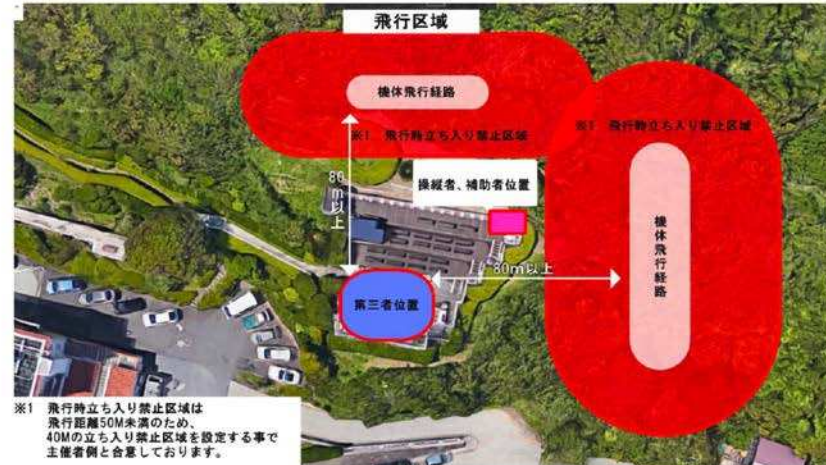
飛行区域

機体飛行経路

※1 飛行時立ち入り禁止区域

※1 飛行時立ち入り禁止区域

80m以上

操縦者、補助者位置

機体飛行経路

80m以上

第三者位置

※1 飛行時立ち入り禁止区域は飛行距離50M未満のため、40Mの立ち入り禁止区域を設定する事で主催者側と合意しております。